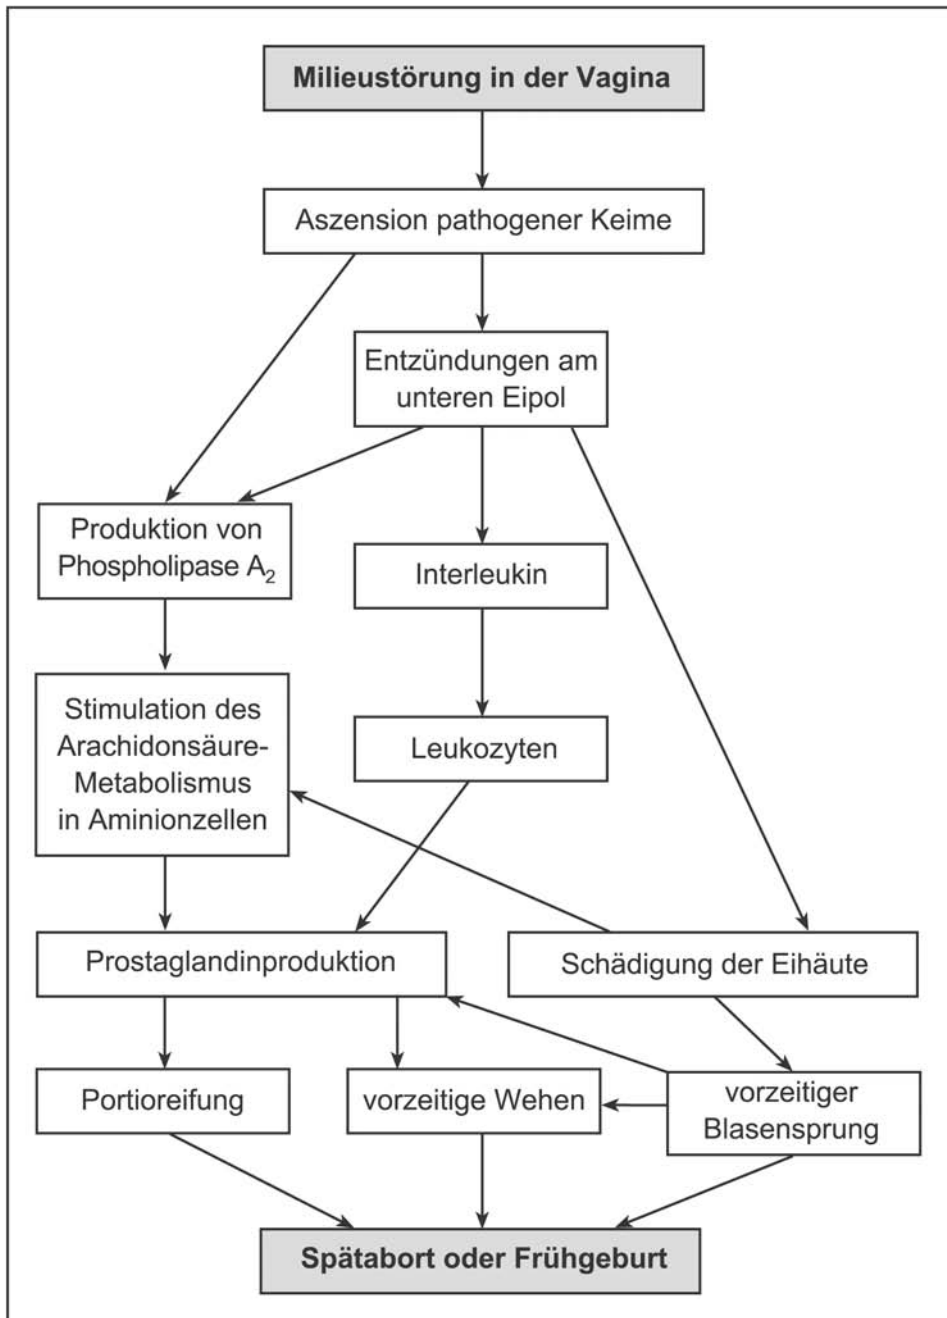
Milieustörung in der Vagina

Aszension pathogener Keime

Entzündungen am unteren Eipol

Produktion von Phospholipase $A_2$

Interleukin

Stimulation des Arachidonsäure-Metabolismus in Aminionzellen

Leukozyten

Prostaglandinproduktion

Schädigung der Eihäute

Portioreifung

vorzeitige Wehen

vorzeitiger Blasensprung

Spätabort oder Frühgeburt